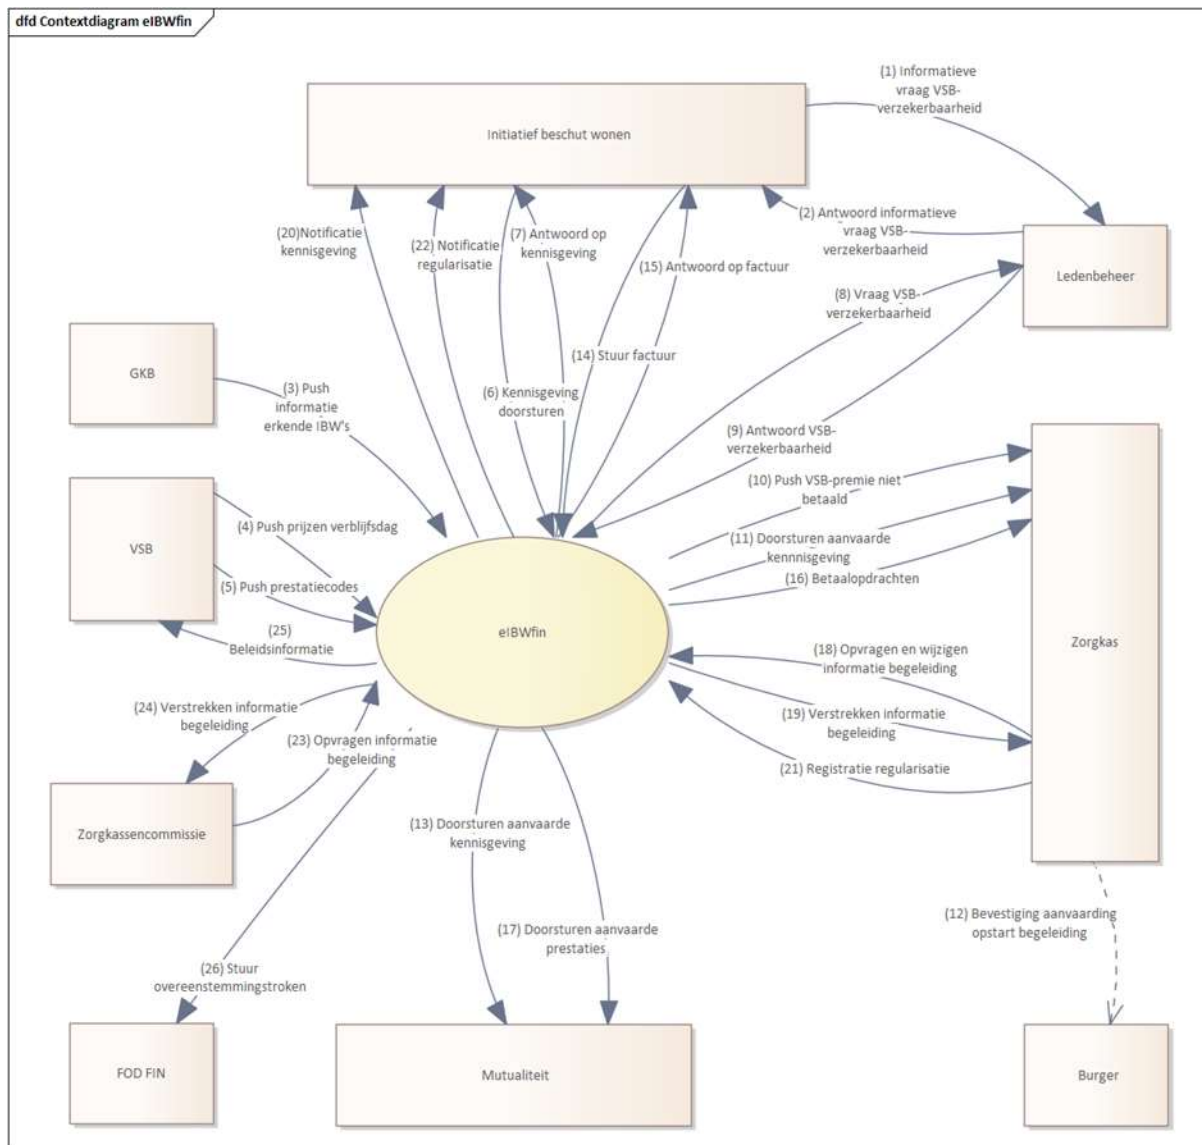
dfd Contextdiagram eIBWfin

Initiatief beschut wonen

(1) Informatieve vraag VSB-verzekerbaarheid

(2) Antwoord informatieve vraag VSB-verzekerbaarheid

Ledenbeheer

(20)Notificatie kennisgeving

(22) Notificatie regularisatie

(7) Antwoord op kennisgeving

(15) Antwoord op factuur

(8) Vraag VSB-verzekerbaarheid

GKB

(3) Push informatie erkende IBW's

(14) Stuur factuur

(6) Kennisgeving doorsturen

(9) Antwoord VSB-verzekerbaarheid

VSB

(4) Push prijzen verblijfsdag

(5) Push prestatiecodes

(25) Beleidsinformatie

eIBWfin

(10) Push VSB-premie niet betaald

(11) Doorsturen aanvaarde kennnisgeving

(16) Betaalopdrachten

Zorgkas

(18) Opvragen en wijzigen informatie begeleiding

(19) Verstrekken informatie begeleiding

(21) Registratie regularisatie

(24) Verstrekken informatie begeleiding

(23) Opvragen informatie begeleiding

Zorgkassencommissie

(13) Doorsturen aanvaarde kennisgeving

(17) Doorsturen aanvaarde prestaties

(12) Bevestiging aanvaarding opstart begeleiding

(26) Stuur overeenstemmingstroken

FOD FIN

Mutualiteit

Burger